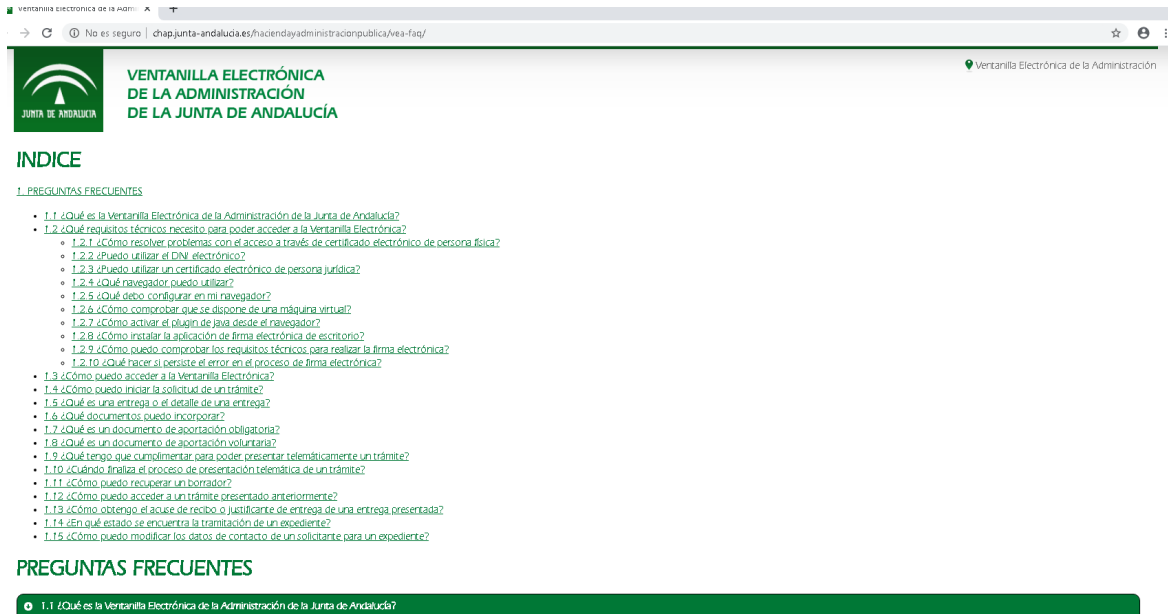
Ventanilla Electrónica de la Admi ×

No es seguro | chap.junta-andalucia.es/haciendayadministracionpublica/vea-faq/

JUNTA DE ANDALUCIA

VENTANILLA ELECTRÓNICA
DE LA ADMINISTRACIÓN
DE LA JUNTA DE ANDALUCÍA

Ventanilla Electrónica de la Administración

INDICE

1. PREGUNTAS FRECUENTES

- 1.1 ¿Qué es la Ventanilla Electrónica de la Administración de la Junta de Andalucía?
- 1.2 ¿Qué requisitos técnicos necesito para poder acceder a la Ventanilla Electrónica?
  - 1.2.1 ¿Cómo resolver problemas con el acceso a través de certificado electrónico de persona física?
  - 1.2.2 ¿Puedo utilizar el DNI electrónico?
  - 1.2.3 ¿Puedo utilizar un certificado electrónico de persona jurídica?
  - 1.2.4 ¿Qué navegador puedo utilizar?
  - 1.2.5 ¿Qué debo configurar en mi navegador?
  - 1.2.6 ¿Cómo comprobar que se dispone de una máquina virtual?
  - 1.2.7 ¿Cómo activar el plugin de java desde el navegador?
  - 1.2.8 ¿Cómo instalar la aplicación de firma electrónica de escritorio?
  - 1.2.9 ¿Cómo puedo comprobar los requisitos técnicos para realizar la firma electrónica?
  - 1.2.10 ¿Qué hacer si persiste el error en el proceso de firma electrónica?
- 1.3 ¿Cómo puedo acceder a la Ventanilla Electrónica?
- 1.4 ¿Cómo puedo iniciar la solicitud de un trámite?
- 1.5 ¿Qué es una entrega o el detalle de una entrega?
- 1.6 ¿Qué documentos puedo incorporar?
- 1.7 ¿Qué es un documento de aportación obligatoria?
- 1.8 ¿Qué es un documento de aportación voluntaria?
- 1.9 ¿Qué tengo que cumplimentar para poder presentar telemáticamente un trámite?
- 1.10 ¿Cuándo finaliza el proceso de presentación telemática de un trámite?
- 1.11 ¿Cómo puedo recuperar un borrador?
- 1.12 ¿Cómo puedo acceder a un trámite presentado anteriormente?
- 1.13 ¿Cómo obtengo el acuse de recibo o justificante de entrega de una entrega presentada?
- 1.14 ¿En qué estado se encuentra la tramitación de un expediente?
- 1.15 ¿Cómo puedo modificar los datos de contacto de un solicitante para un expediente?

PREGUNTAS FRECUENTES

1.1 ¿Qué es la Ventanilla Electrónica de la Administración de la Junta de Andalucía?